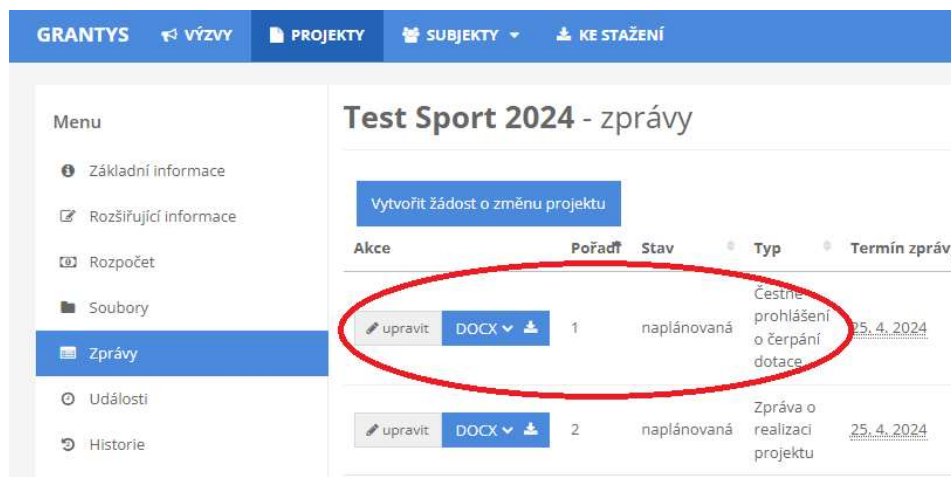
GRANTYS VÝZVY PROJEKTY SUBJEKTY KE STAŽENÍ

Menu

Základní informace

Rozšiřující informace

Rozpočet

Soubory

Zprávy

Události

Historie

Test Sport 2024 - zprávy

Vytvořit žádost o změnu projektu

| Akce | Pořadí | Stav | Typ | Termín zpráv |
|---|---|---|---|---|
| upravit DOCX | 1 | naplánovaná | Čestné prohlášení o čerpání dotace | 25. 4. 2024 |
| upravit DOCX | 2 | naplánovaná | Zpráva o realizaci projektu | 25. 4. 2024 |